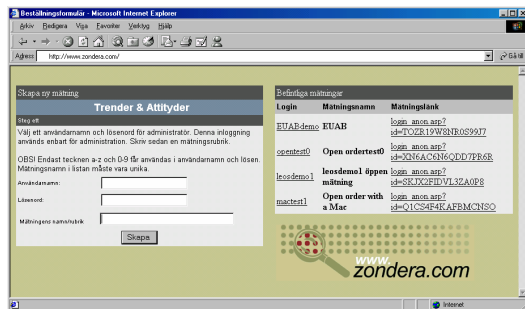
Beställningsformulär - Microsoft Internet Explorer

Arkiv Redigera Visa Favoriter Verktyg Hjälp

Adress http://www.zondera.com/

Gå till

Skapa ny mätning

Trender & Attityder

Steg ett

Välj ett användarnamn och lösenord för administratör. Denna inloggning används enbart för administration. Skriv sedan en mätningsrubrik.

OBS! Endast tecknen a-z och 0-9 får användas i användarnamn och lösen. Mätningsnamn i listan måste vara unika.

Användarnamn:

Lösenord:

Mätningens namn/rubrik

Skapa

Befintliga mätningar

| Login | Mätningsnamn | Mätningslänk |
|---|---|---|
| EUABdemo | EUAB | login_anon.asp?id=TOZR19W8NR0S99J7 |
| opentest0 | Open ordertest0 | login_anon.asp?id=XN6AC6N6QDD7PR6R |
| leosdemo1 | leosdemo1 öppen mätning | login_anon.asp?id=SKJX2FIDVL3ZA0P8 |
| mactest1 | Open order with a Mac | login_anon.asp?id=Q1CS4F4KAFBMCNSO |

www.zondera.com

Internet